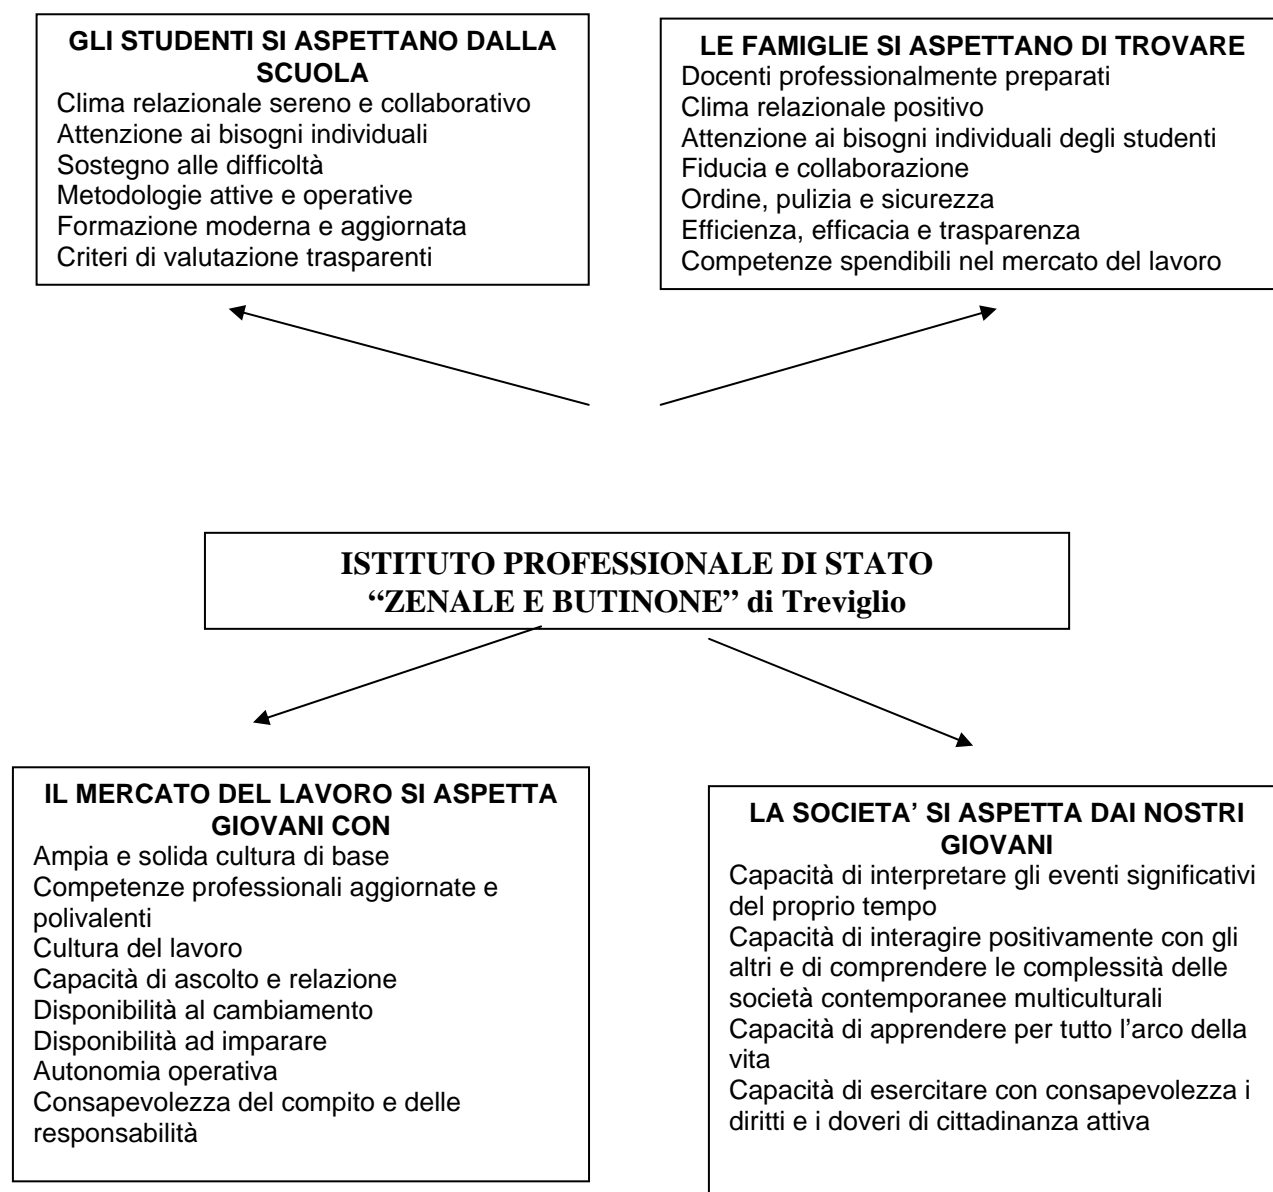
GLI STUDENTI SI ASPETTANO DALLA SCUOLA
Clima relazionale sereno e collaborativo
Attenzione ai bisogni individuali
Sostegno alle difficoltà
Metodologie attive e operative
Formazione moderna e aggiornata
Criteri di valutazione trasparenti

LE FAMIGLIE SI ASPETTANO DI TROVARE
Docenti professionalmente preparati
Clima relazionale positivo
Attenzione ai bisogni individuali degli studenti
Fiducia e collaborazione
Ordine, pulizia e sicurezza
Efficienza, efficacia e trasparenza
Competenze spendibili nel mercato del lavoro

ISTITUTO PROFESSIONALE DI STATO
"ZENALE E BUTINONE" di Treviglio

IL MERCATO DEL LAVORO SI ASPETTA GIOVANI CON
Ampia e solida cultura di base
Competenze professionali aggiornate e polivalenti
Cultura del lavoro
Capacità di ascolto e relazione
Disponibilità al cambiamento
Disponibilità ad imparare
Autonomia operativa
Consapevolezza del compito e delle responsabilità

LA SOCIETA' SI ASPETTA DAI NOSTRI GIOVANI
Capacità di interpretare gli eventi significativi del proprio tempo
Capacità di interagire positivamente con gli altri e di comprendere le complessità delle società contemporanee multiculturali
Capacità di apprendere per tutto l'arco della vita
Capacità di esercitare con consapevolezza i diritti e i doveri di cittadinanza attiva